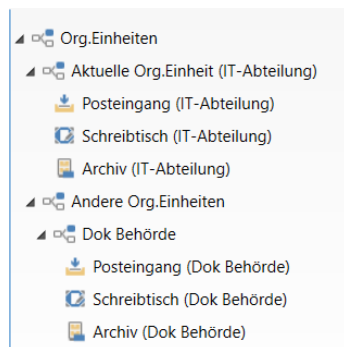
Org.Einheiten
Aktuelle Org.Einheit (IT-Abteilung)
Posteingang (IT-Abteilung)
Schreibtisch (IT-Abteilung)
Archiv (IT-Abteilung)
Andere Org.Einheiten
Dok Behörde
Posteingang (Dok Behörde)
Schreibtisch (Dok Behörde)
Archiv (Dok Behörde)